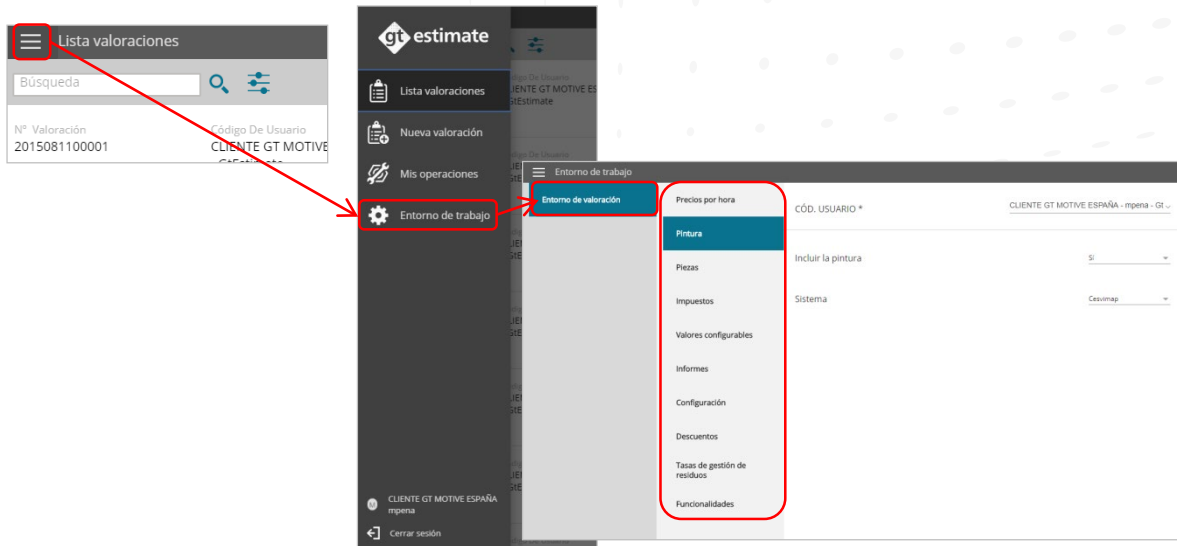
Lista valoraciones

Búsqueda

Nº Valoración
2015081100001

Código De Usuario
CLIENTE GT MOTIVE

gt estimate

Lista valoraciones

Nueva valoración

Mis operaciones

Entorno de trabajo

CLIENTE GT MOTIVE ESPAÑA
mpena

Cerrar sesión

Entorno de trabajo

Entorno de valoración

Precios por hora

Pintura

Piezas

Impuestos

Valores configurables

Informes

Configuración

Descuentos

Tasas de gestión de residuos

Funcionalidades

CÓD. USUARIO *

CLIENTE GT MOTIVE ESPAÑA - mpena - Gt

Incluir la pintura

Sí

Sistema

Cesvimap